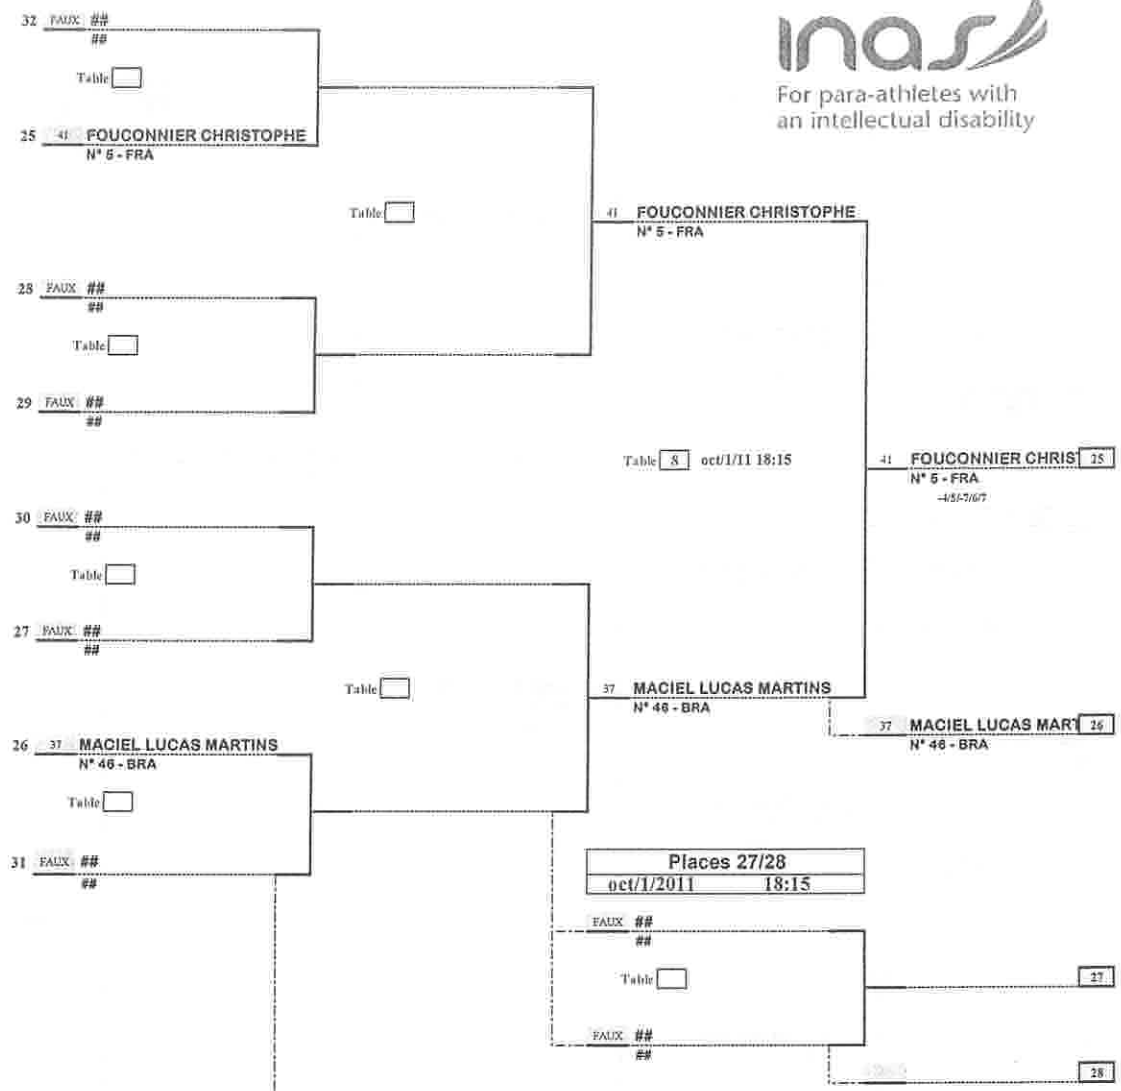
inas
For para-athletes with an intellectual disability

32 FAUX ##
##
Table

25 41 FOUCONNIER CHRISTOPHE
N° 5 - FRA

Table

41 FOUCONNIER CHRISTOPHE
N° 5 - FRA

28 FAUX ##
##
Table

29 FAUX ##
##

Table 8 oct/1/11 18:15

41 FOUCONNIER CHRIST 25
N° 5 - FRA
-4/5/-7/6/7

30 FAUX ##
##
Table

27 FAUX ##
##

Table

37 MACIEL LUCAS MARTINS
N° 46 - BRA

37 MACIEL LUCAS MART 26
N° 46 - BRA

26 37 MACIEL LUCAS MARTINS
N° 46 - BRA
Table

31 FAUX ##
##

Places 27/28
oct/1/2011 18:15

FAUX ##
##
Table

27

FAUX ##
##

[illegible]

28